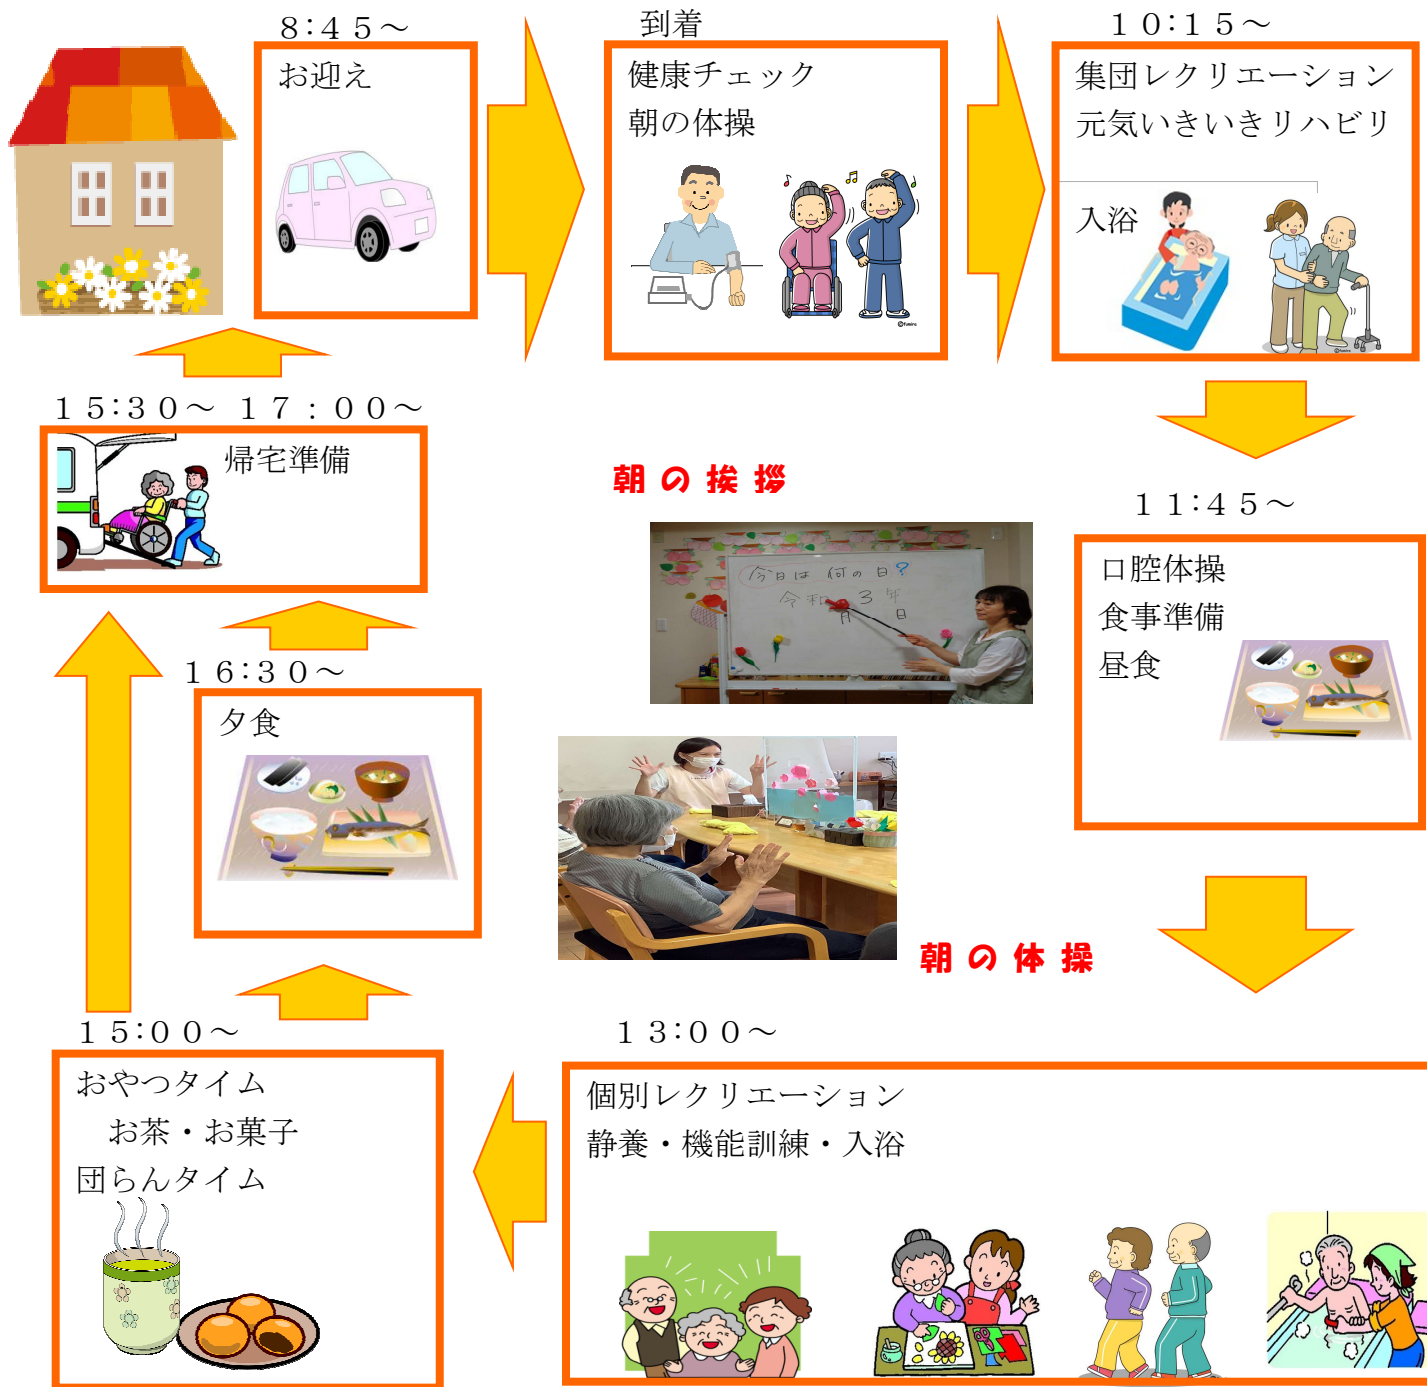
８:４５～
お迎え

到着
健康チェック
朝の体操

１０:１５～
集団レクリエーション
元気いきいきリハビリ
入浴

朝の挨拶

今日は 何の日？
令和 3 年
月 日

１１:４５～
口腔体操
食事準備
昼食

１５:３０～ １７：００～
帰宅準備

１６:３０～
夕食

朝の体操

１５:００～
おやつタイム
お茶・お菓子
団らんタイム

１３:００～
個別レクリエーション
静養・機能訓練・入浴